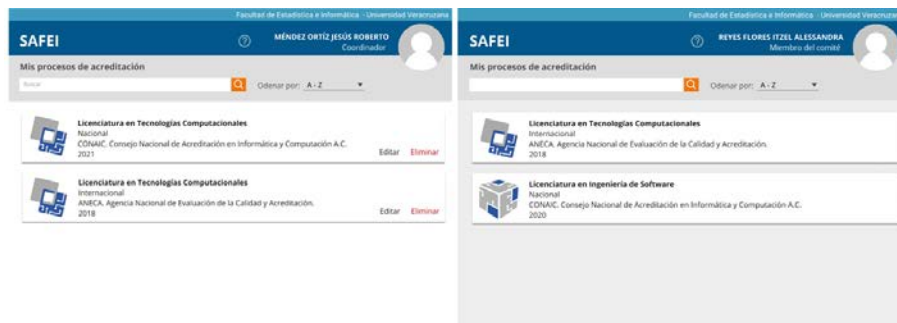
Facultad de Estadística e Informática - Universidad Veracruzana

SAFEI

MÉNDEZ ORTÍZ JESÚS ROBERTO
Coordinador

Mis procesos de acreditación

Buscar

Odenar por: A - Z

Licenciatura en Tecnologías Computacionales
Nacional
CONAIC. Consejo Nacional de Acreditación en Informática y Computación A.C.
2021

Editar Eliminar

Licenciatura en Tecnologías Computacionales
Internacional
ANECA. Agencia Nacional de Evaluación de la Calidad y Acreditación.
2018

Editar Eliminar

Facultad de Estadística e Informática - Universidad Veracruzana

SAFEI

REYES FLORES ITZEL ALESSANDRA
Miembro del comité

Mis procesos de acreditación

Odenar por: A - Z

Licenciatura en Tecnologías Computacionales
Internacional
ANECA. Agencia Nacional de Evaluación de la Calidad y Acreditación.
2018

Licenciatura en Ingeniería de Software
Nacional
CONAIC. Consejo Nacional de Acreditación en Informática y Computación A.C.
2020